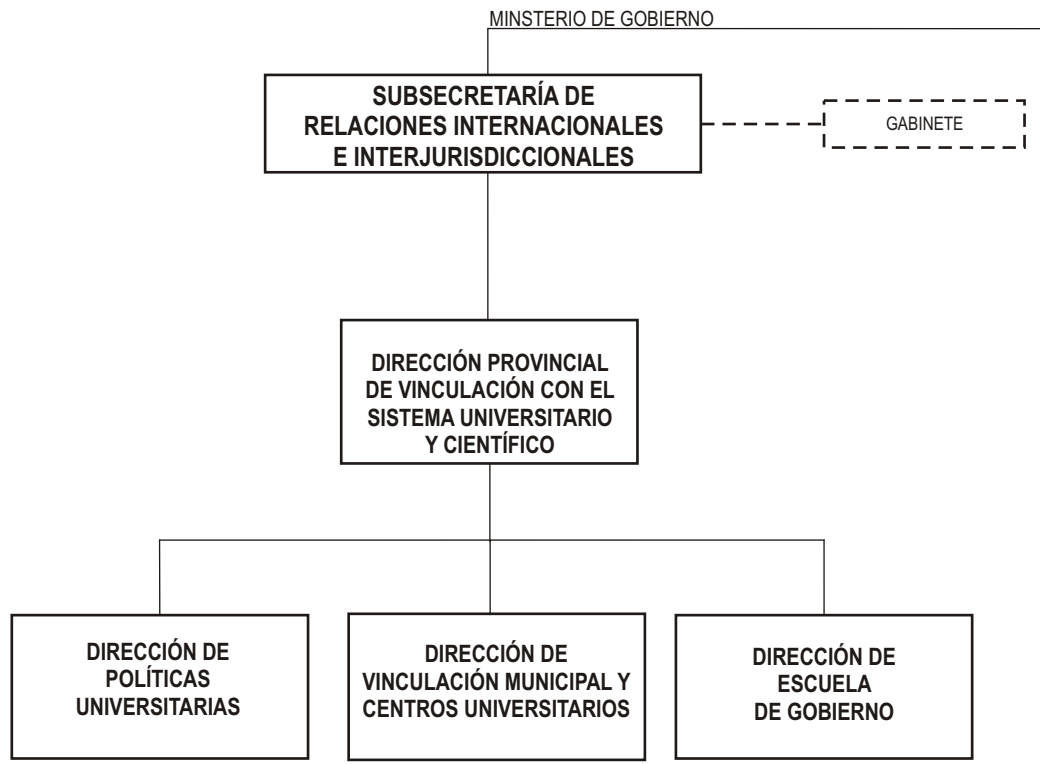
MINSTERIO DE GOBIERNO

SUBSECRETARÍA DE RELACIONES INTERNACIONALES E INTERJURISDICCIONALES

GABINETE

DIRECCIÓN PROVINCIAL DE VINCULACIÓN CON EL SISTEMA UNIVERSITARIO Y CIENTÍFICO

DIRECCIÓN DE POLÍTICAS UNIVERSITARIAS

DIRECCIÓN DE VINCULACIÓN MUNICIPAL Y CENTROS UNIVERSITARIOS

DIRECCIÓN DE ESCUELA DE GOBIERNO